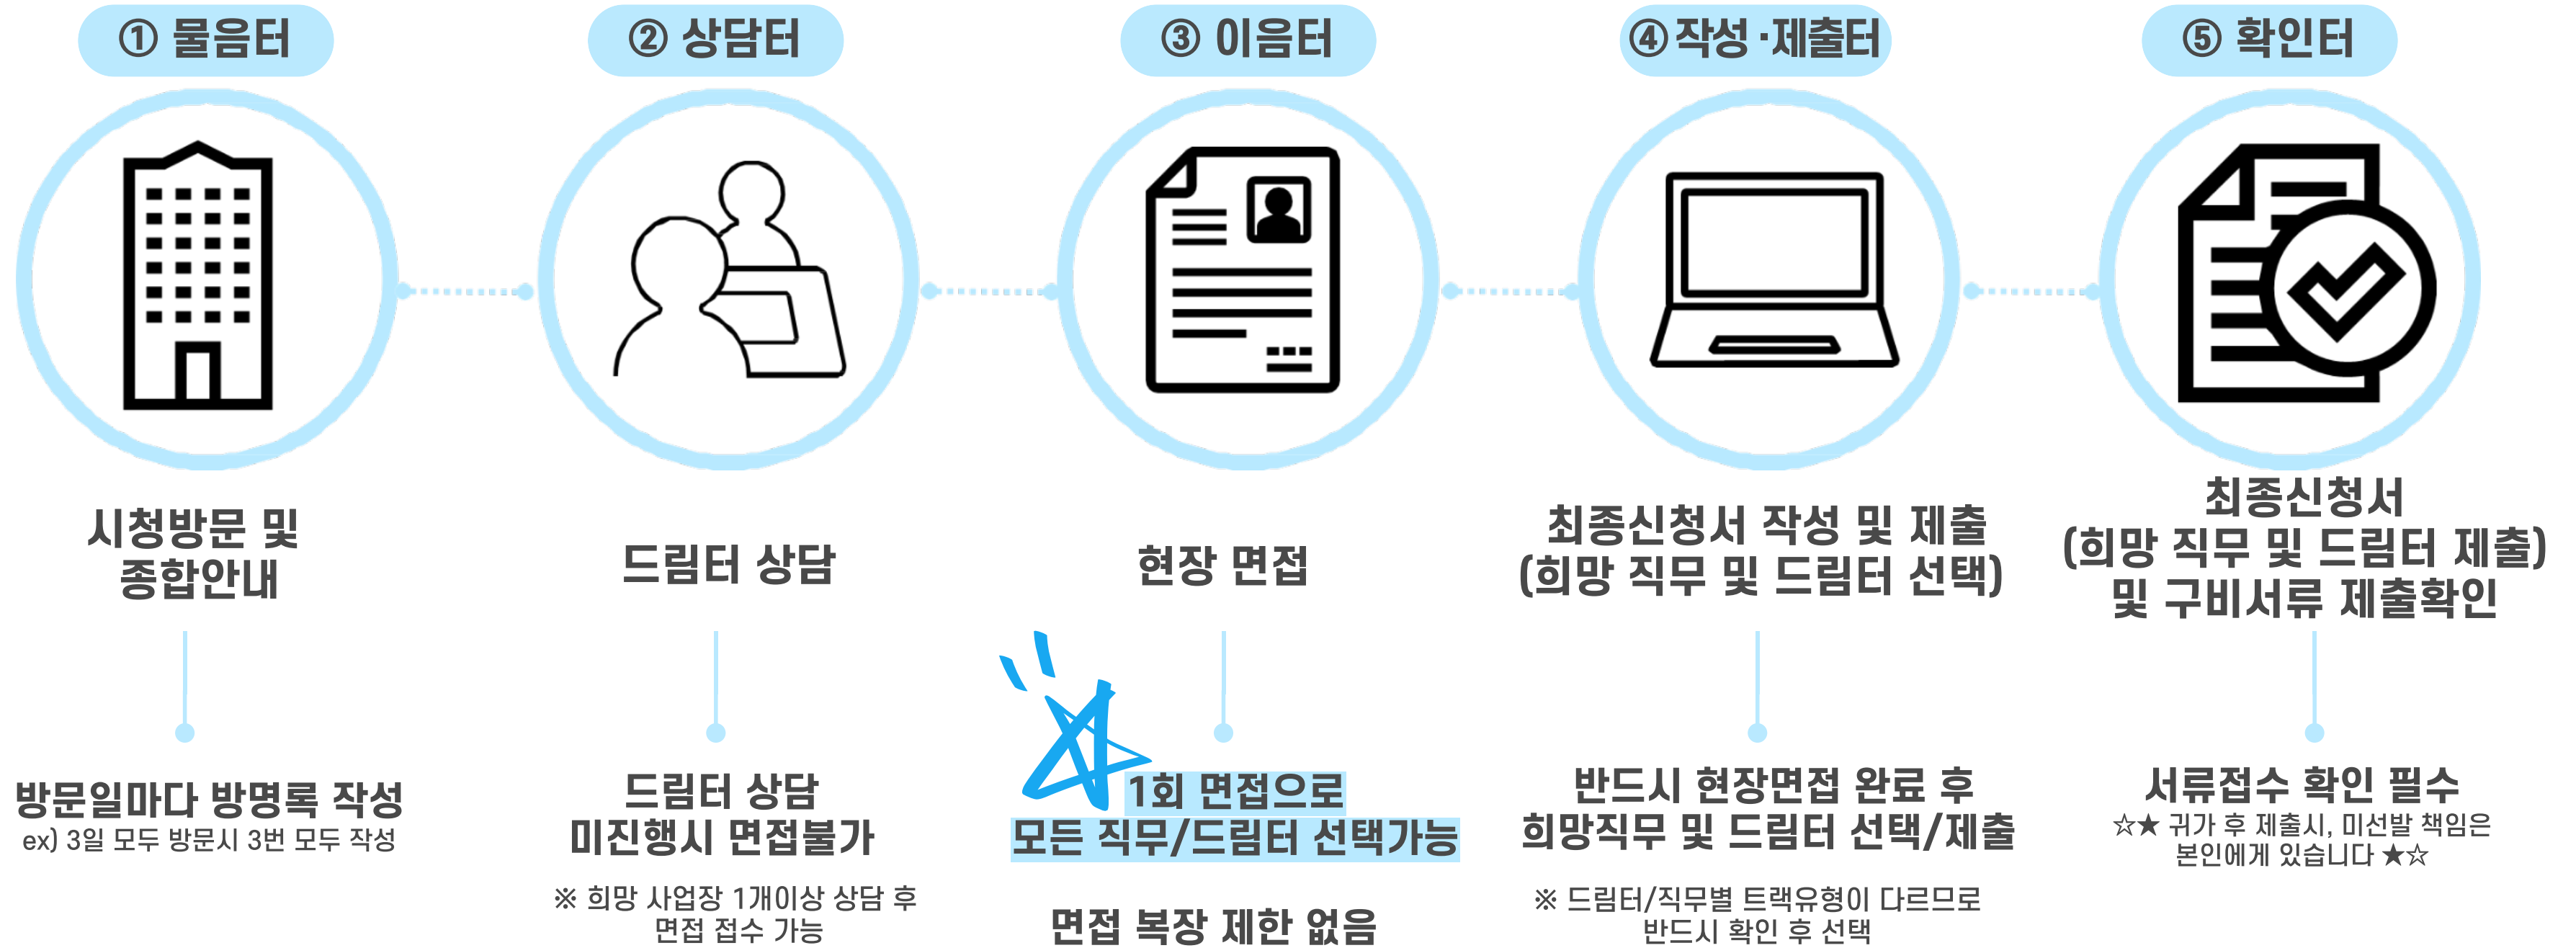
① 물음터

시청방문 및 종합안내

방문일마다 방명록 작성
ex) 3일 모두 방문시 3번 모두 작성

② 상담터

드림터 상담

드림터 상담 미진행시 면접불가

※ 희망 사업장 1개이상 상담 후 면접 접수 가능

③ 이음터

현장 면접

1회 면접으로 모든 직무/드림터 선택가능

면접 복장 제한 없음

④작성 ·제출터

최종신청서 작성 및 제출 (희망 직무 및 드림터 선택)

반드시 현장면접 완료 후 희망직무 및 드림터 선택/제출

※ 드림터/직무별 트랙유형이 다르므로 반드시 확인 후 선택

⑤ 확인터

최종신청서 (희망 직무 및 드림터 제출) 및 구비서류 제출확인

서류접수 확인 필수
☆★ 귀가 후 제출시, 미선발 책임은 본인에게 있습니다 ★☆